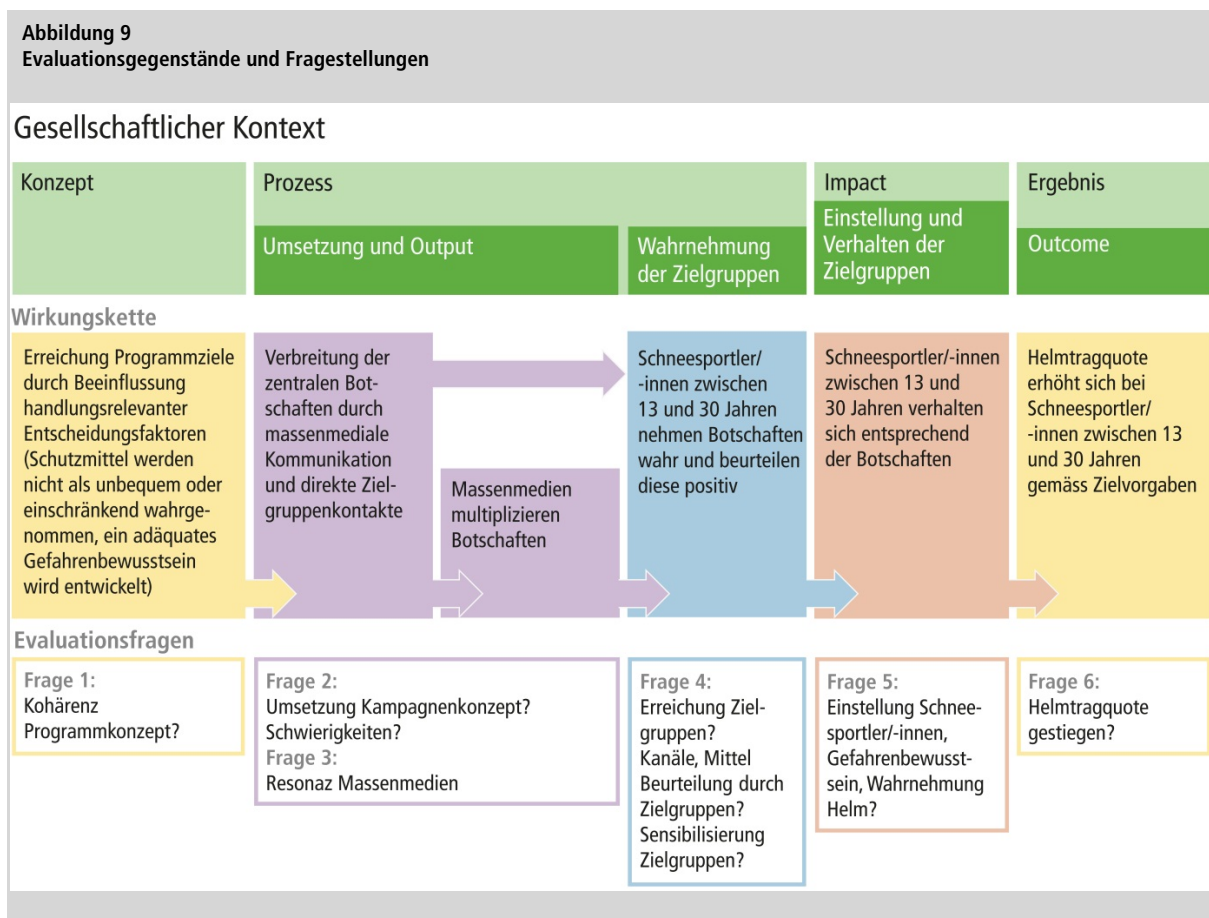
**Abbildung 9**
**Evaluationsgegenstände und Fragestellungen**

Gesellschaftlicher Kontext

Konzept

Prozess

Umsetzung und Output

Wahrnehmung der Zielgruppen

Impact

Einstellung und Verhalten der Zielgruppen

Ergebnis

Outcome

Wirkungskette

Erreichung Programmziele durch Beeinflussung handlungsrelevanter Entscheidungsfaktoren (Schutzmittel werden nicht als unbequem oder einschränkend wahrgenommen, ein adäquates Gefahrenbewusstsein wird entwickelt)

Verbreitung der zentralen Botschaften durch massenmediale Kommunikation und direkte Zielgruppenkontakte

Massenmedien multiplizieren Botschaften

Schneesportler/-innen zwischen 13 und 30 Jahren nehmen Botschaften wahr und beurteilen diese positiv

Schneesportler/-innen zwischen 13 und 30 Jahren verhalten sich entsprechend der Botschaften

Helmtragquote erhöht sich bei Schneesportler/-innen zwischen 13 und 30 Jahren gemäss Zielvorgaben

Evaluationsfragen

Frage 1:
Kohärenz Programmkonzept?

Frage 2:
Umsetzung Kampagnenkonzept? Schwierigkeiten?
Frage 3:
Resonaz Massenmedien

Frage 4:
Erreichung Zielgruppen? Kanäle, Mittel Beurteilung durch Zielgruppen? Sensibilisierung Zielgruppen?

Frage 5:
Einstellung Schneesportler/-innen, Gefahrenbewusstsein, Wahrnehmung Helm?

Frage 6:
Helmtragquote gestiegen?